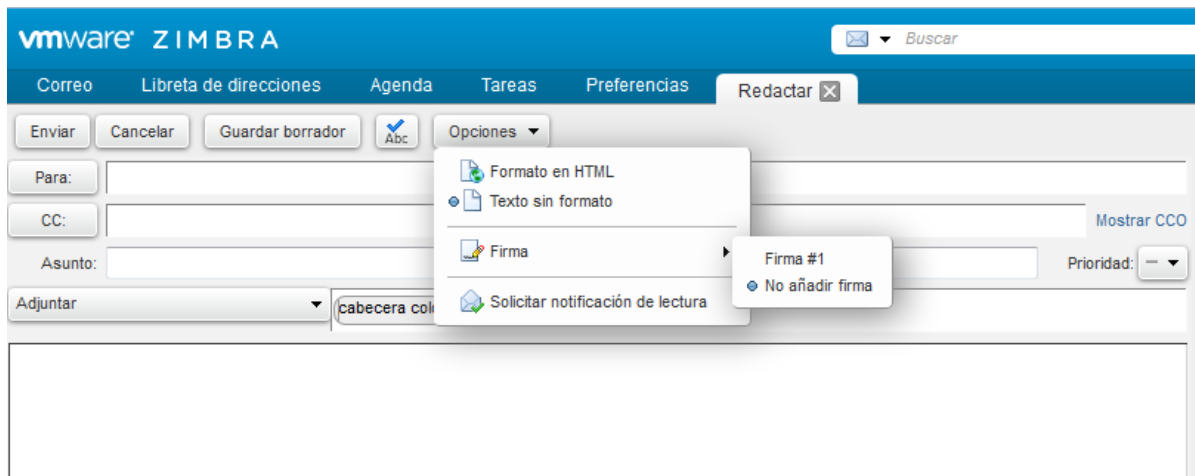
vmware ZIMBRA

Buscar

Correo Libreta de direcciones Agenda Tareas Preferencias Redactar

Enviar Cancelar Guardar borrador Abc Opciones

Para:

CC:

Mostrar CCO

Asunto:

Prioridad:

Adjuntar

cabecera colo

Formato en HTML
Texto sin formato
Firma
Solicitar notificación de lectura

Firma #1
No añadir firma